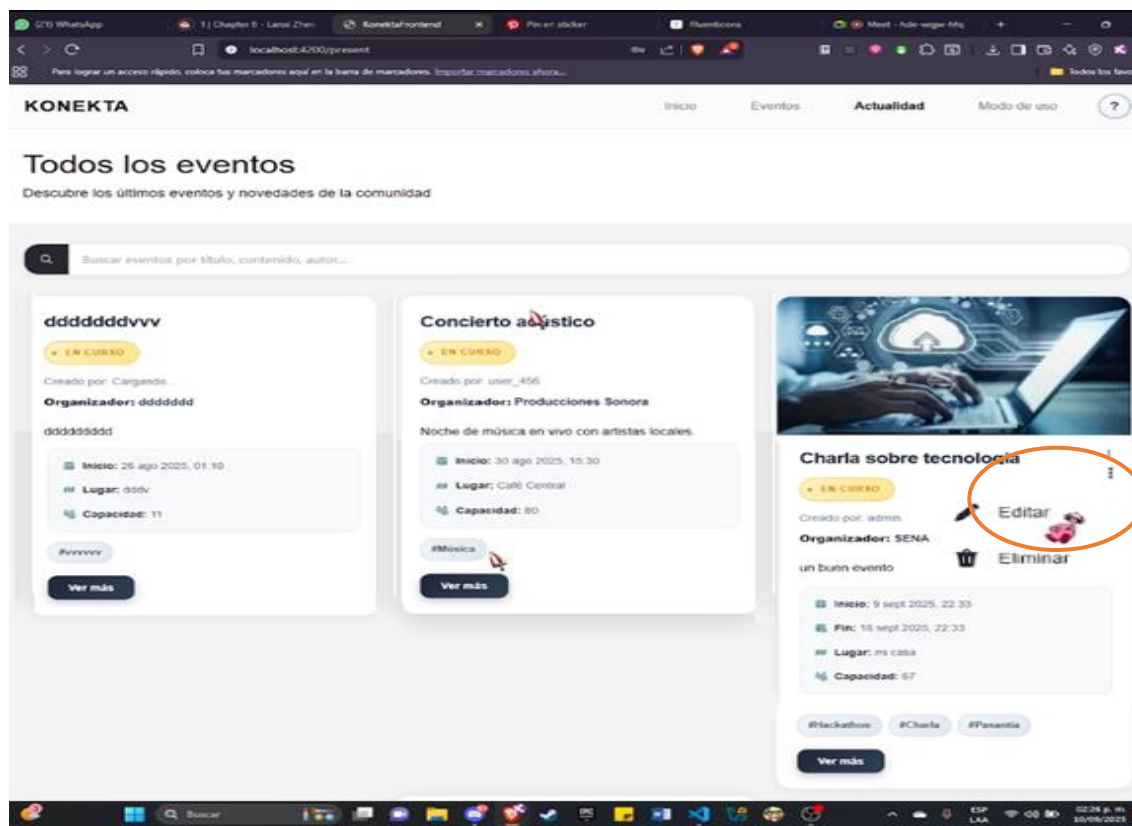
(21) WhatsApp | 1 | Chapter 8 - Lanxi Zhen | KonektaFrontend | Pin en sticker | Rumbcora | Meet - hde-wqpe-hfq

localhost:4200/present

Para lograr un acceso rápido, coloca tus marcadores aquí en la barra de marcadores. Importar marcadores ahora...

Todos los favo

KONEKTA

Inicio Eventos Actualidad Modo de uso ?

Todos los eventos

Descubre los últimos eventos y novedades de la comunidad

Buscar eventos por título, contenido, autor...

ddddddvvv

• EN CURSO

Creado por: Cargando...

Organizador: dddddd

ddddddddd

Inicio: 26 ago 2025, 01:10

Lugar: dddv

Capacidad: 11

#vvvvvv

Ver más

Concierto acústico

• EN CURSO

Creado por: user_456

Organizador: Producciones Sonora

Noche de música en vivo con artistas locales.

Inicio: 30 ago 2025, 15:30

Lugar: Café Central

Capacidad: 80

#Música

Ver más

Charla sobre tecnología

• EN CURSO

Creado por: admin

Organizador: SENA

un buen evento

Editar

Eliminar

Inicio: 9 sept 2025, 22:33

Fin: 18 sept 2025, 22:33

Lugar: mi casa

Capacidad: 67

#Hackathon #Charla #Pasantía

Ver más

Buscar

ESP LAA

02:26 p. m. 10/09/2025